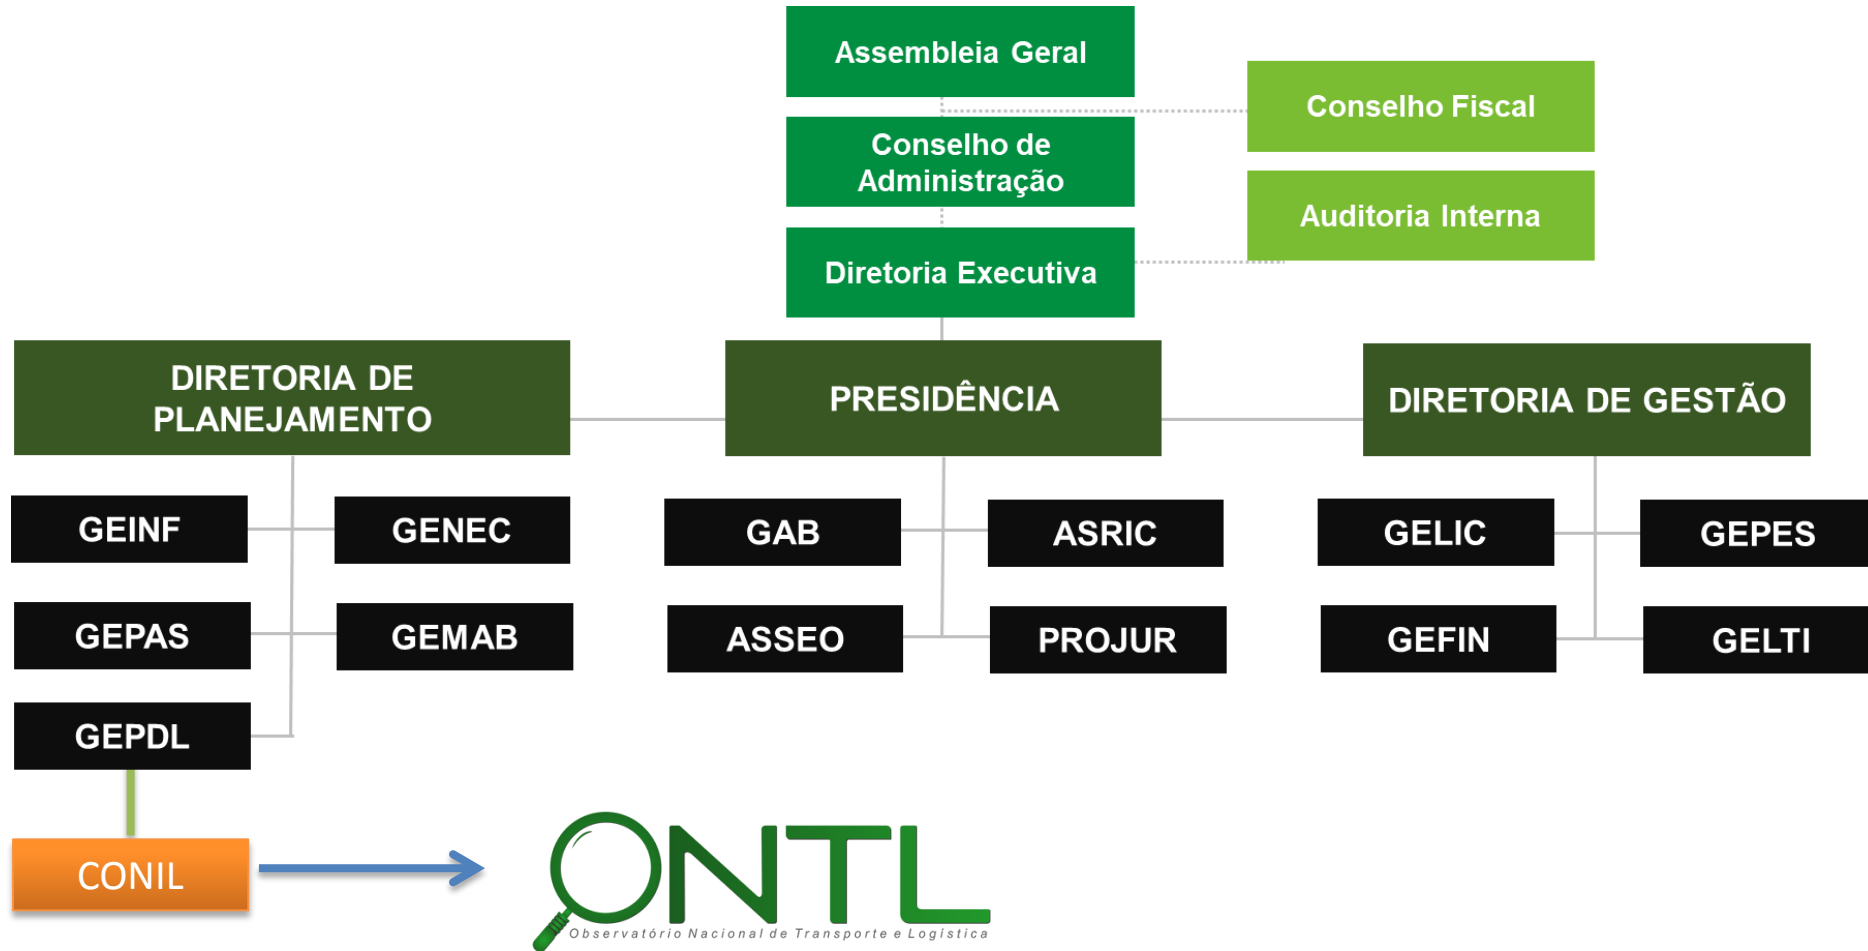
Assembleia Geral

Conselho Fiscal

Conselho de Administração

Auditoria Interna

Diretoria Executiva

DIRETORIA DE PLANEJAMENTO

PRESIDÊNCIA

DIRETORIA DE GESTÃO

GEINF

GENEC

GAB

ASRIC

GELIC

GEPES

GEPAS

GEMAB

ASSEO

PROJUR

GEFIN

GELTI

GEPDL

CONIL

ONTL

Observatório Nacional de Transporte e Logística